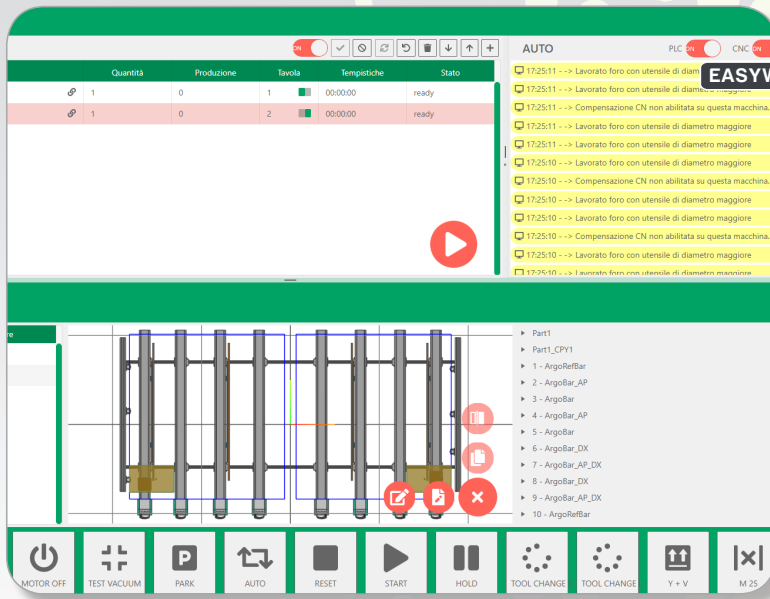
ON

| | Quantità | Produzione | Tavola | Tempistiche | Stato |
|---|---|---|---|---|---|
| | 1 | 0 | 1 | 00:00:00 | ready |
| | 1 | 0 | 2 | 00:00:00 | ready |

AUTO

PLC ON CNC ON

EASYW

17:25:11 - -> Lavorato foro con utensile di diam
17:25:11 - -> Lavorato foro con utensile di diametro maggiore
17:25:11 - -> Compensazione CN non abilitata su questa macchina.
17:25:11 - -> Lavorato foro con utensile di diametro maggiore
17:25:11 - -> Lavorato foro con utensile di diametro maggiore
17:25:10 - -> Lavorato foro con utensile di diametro maggiore
17:25:10 - -> Compensazione CN non abilitata su questa macchina.
17:25:10 - -> Lavorato foro con utensile di diametro maggiore
17:25:10 - -> Lavorato foro con utensile di diametro maggiore
17:25:10 - -> Compensazione CN non abilitata su questa macchina.
17:25:10 - -> Lavorato foro con utensile di diametro maggiore
17:25:10 - -> Lavorato foro con utensile di diametro maggiore

re

Part1
Part1_CPY1
1 - ArgoRefBar
2 - ArgoBar_AP
3 - ArgoBar
4 - ArgoBar_AP
5 - ArgoBar
6 - ArgoBar_DX
7 - ArgoBar_AP_DX
8 - ArgoBar_DX
9 - ArgoBar_AP_DX
10 - ArgoRefBar

MOTOR OFF
TEST VACUUM
PARK
AUTO
RESET
START
HOLD
TOOL CHANGE
TOOL CHANGE
Y + V
M 25